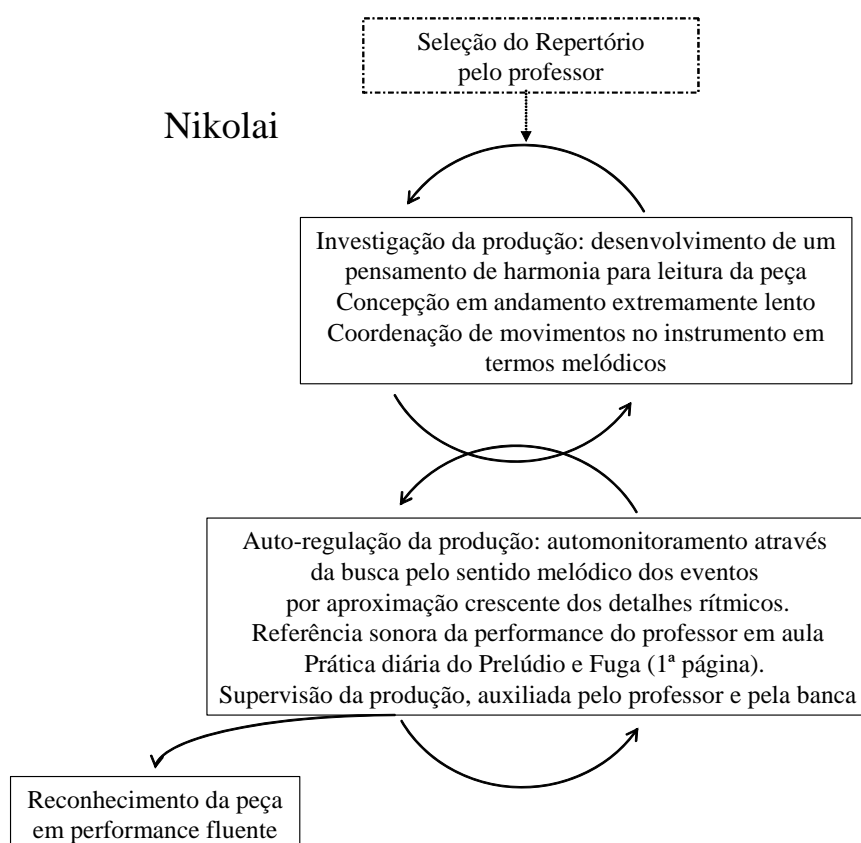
Seleção do Repertório
pelo professor

Nikolai

Investigação da produção: desenvolvimento de um pensamento de harmonia para leitura da peça
Concepção em andamento extremamente lento
Coordenação de movimentos no instrumento em termos melódicos

Auto-regulação da produção: automonitoramento através da busca pelo sentido melódico dos eventos por aproximação crescente dos detalhes rítmicos.
Referência sonora da performance do professor em aula
Prática diária do Prelúdio e Fuga (1ª página).
Supervisão da produção, auxiliada pelo professor e pela banca

Reconhecimento da peça
em performance fluente